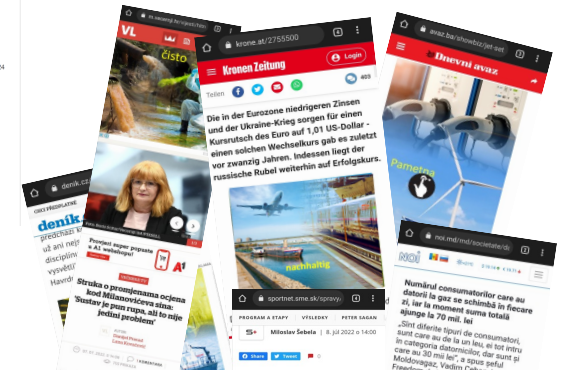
VL
m.vecernji.hr/vijesti/hrv
čisto

krone.at/2755500
Kronen Zeitung
Login
Teilen
403
Die in der Eurozone niedrigeren Zinsen und der Ukraine-Krieg sorgen für einen Kursrutsch des Euro auf 1,01 US-Dollar - einen solchen Wechselkurs gab es zuletzt vor zwanzig Jahren. Indessen liegt der russische Rubel weiterhin auf Erfolgskurs.
nachhaltig

avaz.ba/showbiz/jet-set
Dnevni avaz
Pametna

denik.cz
deník
předchozí
už ani nejv
disciplín
vyvstávají
Havrda

Provjeri super ponude u A1 webshopu!
A1
Struka o promjenama ocjena kod Milanovićeva sina: 'Sustav je pun rupa, ali to nije jedini problem'

noi.md/md/societate/dat
NOI
Numărul consumatorilor care au datorii la gaz se schimbă în fiecare zi, iar la moment suma totală ajunge la 70 mil. lei
„Sînt diferite tipuri de consumatori, sunt care au de la un leu, ei se intru în categoria datornicilor, dar sunt și care au 30 mii lei", a spus șeful Moldovagaz, Vadim Ceban

sportnet.sme.sk/spravy
PROGRAM A STAPY
VÝSLEDKY
PETER SAGAN
Miloslav Šebela | 8. júl 2022 o 14:00
Share
Tweet